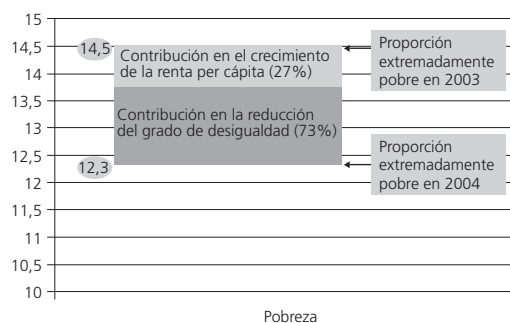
15
14,5
14
13,5
13
12,5
12
11,5
11
10,5
10

14,5
12,3

Contribución en el crecimiento de la renta per cápita (27%)

Contribución en la reducción del grado de desigualdad (73%)

Proporción extremadamente pobre en 2003

Proporción extremadamente pobre en 2004

Pobreza